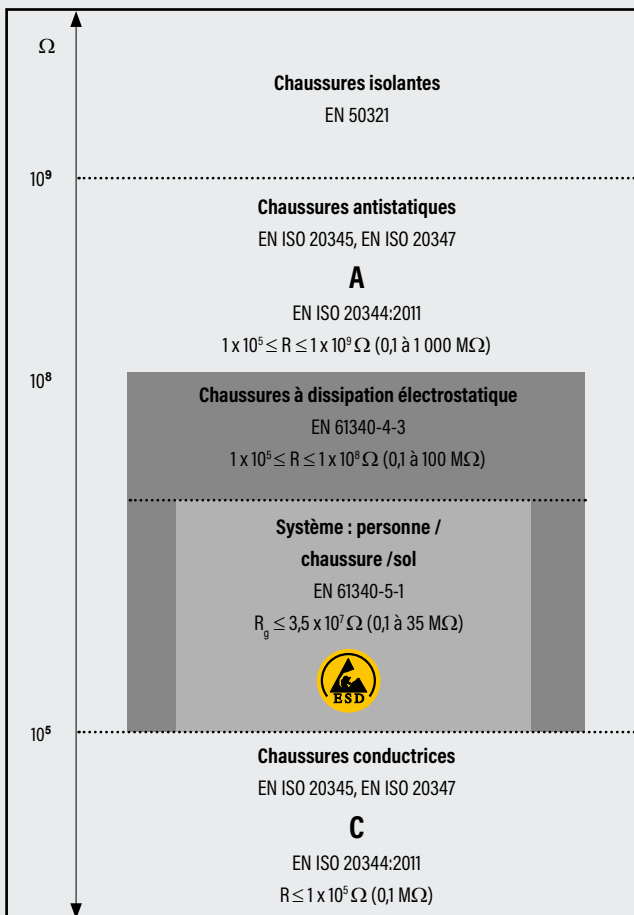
$\Omega$

**Chaussures isolantes**
EN 50321

$10^9$

**Chaussures antistatiques**
EN ISO 20345, EN ISO 20347

**A**
EN ISO 20344:2011
$1 \times 10^5 \leq R \leq 1 \times 10^9 \Omega$ (0,1 à 1 000 M$\Omega$)

$10^8$

**Chaussures à dissipation électrostatique**
EN 61340-4-3
$1 \times 10^5 \leq R \leq 1 \times 10^8 \Omega$ (0,1 à 100 M$\Omega$)

**Système : personne / chaussure /sol**
EN 61340-5-1
$R_g \leq 3,5 \times 10^7 \Omega$ (0,1 à 35 M$\Omega$)

ESD

$10^5$

**Chaussures conductrices**
EN ISO 20345, EN ISO 20347

**C**
EN ISO 20344:2011
$R \leq 1 \times 10^5 \Omega$ (0,1 M$\Omega$)